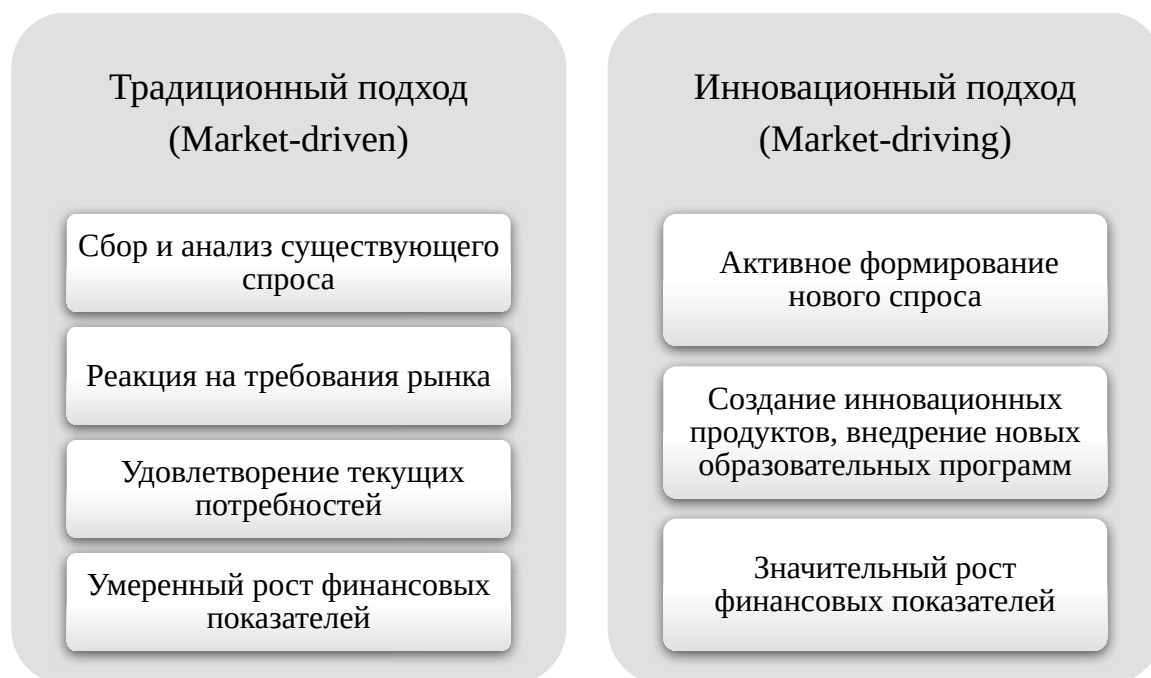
Традиционный подход (Market-driven)

Сбор и анализ существующего спроса

Реакция на требования рынка

Удовлетворение текущих потребностей

Умеренный рост финансовых показателей

Инновационный подход (Market-driving)

Активное формирование нового спроса

Создание инновационных продуктов, внедрение новых образовательных программ

Значительный рост финансовых показателей